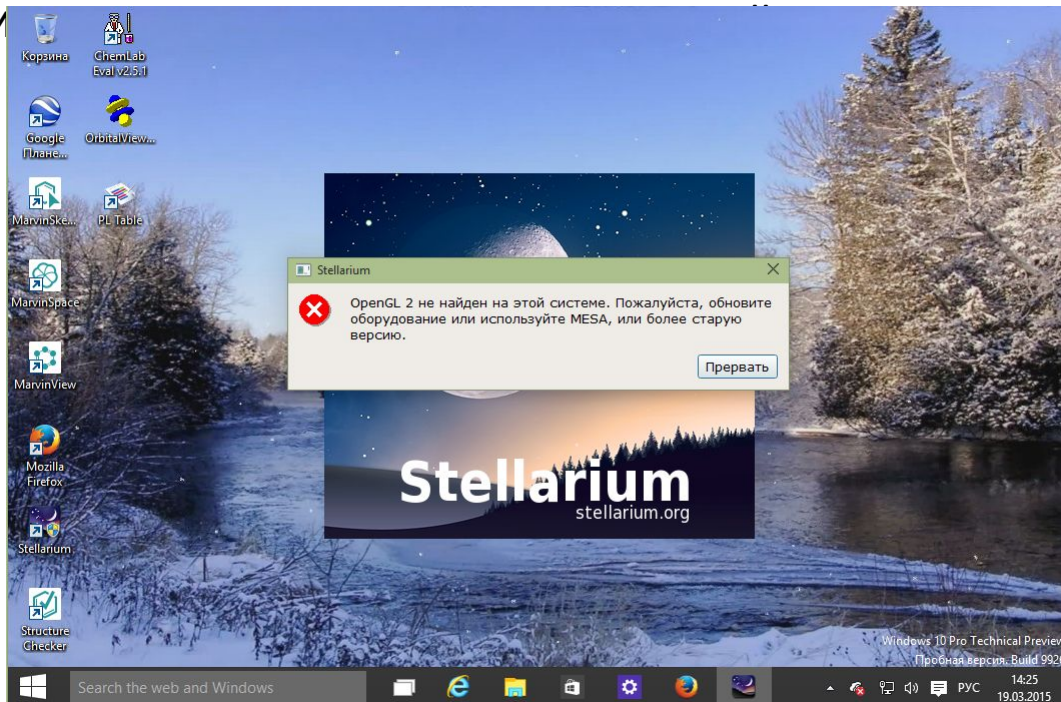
Корзина

ChemLab Eval v2.5.1

Google Плане...

OrbitalView...

MarvinSke...

PL Table

MarvinSpace

MarvinView

Mozilla Firefox

Stellarium

Structure Checker

Stellarium

OpenGL 2 не найден на этой системе. Пожалуйста, обновите оборудование или используйте MESA, или более старую версию.

Прервать

Stellarium
stellarium.org

Windows 10 Pro Technical Preview
Пробная версия. Build 992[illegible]

Search the web and Windows

РУС
14:25
19.03.2015